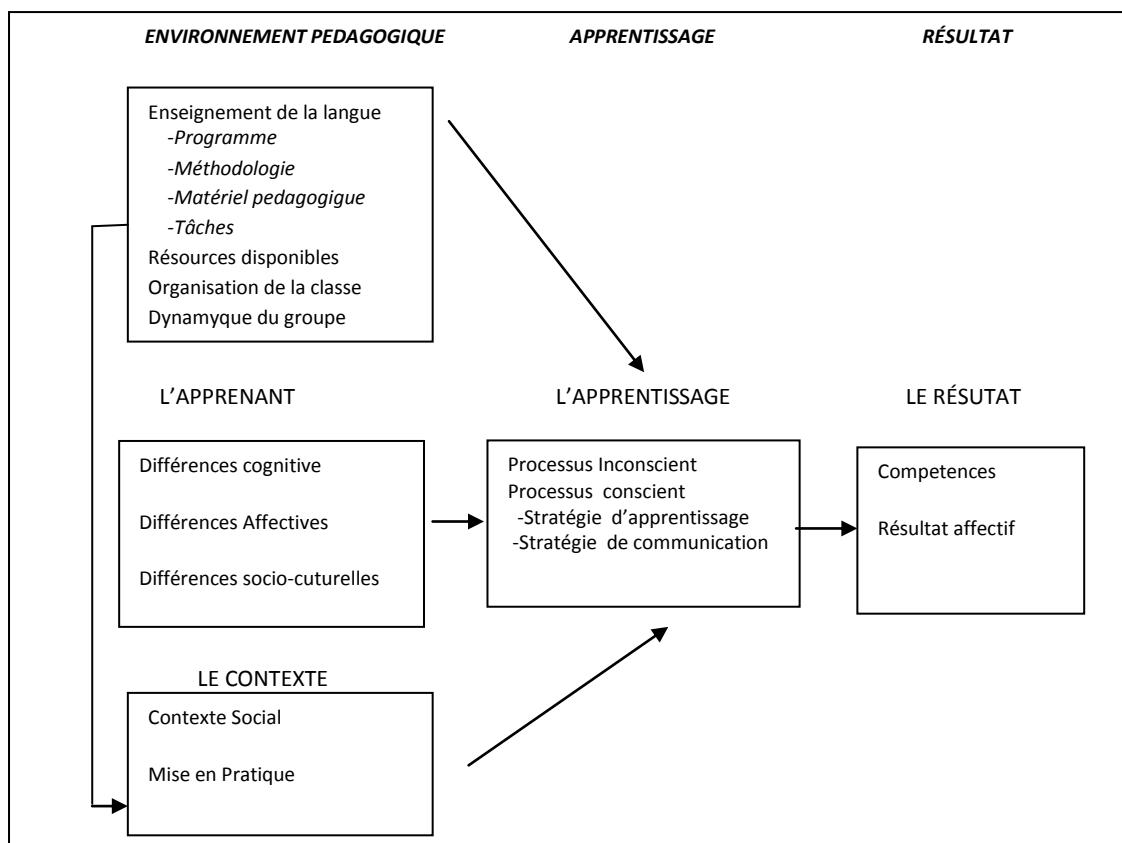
ENVIRONNEMENT PEDAGOGIQUE

APPRENTISSAGE

RÉSULTAT

Enseignement de la langue
-Programme
-Méthodologie
-Matériel pedagogigue
-Tâches
Résources disponibles
Organisation de la classe
Dynamyque du groupe

L'APPRENANT

Différences cognitive

Différences Affectives

Différences socio-cuturelles

L'APPRENTISSAGE

Processus Inconscient
Processus conscient
-Stratégie d'apprentissage
-Stratégie de communication

LE RÉSUTAT

Competences

Résultat affectif

LE CONTEXTE

Contexte Social

Mise en Pratique